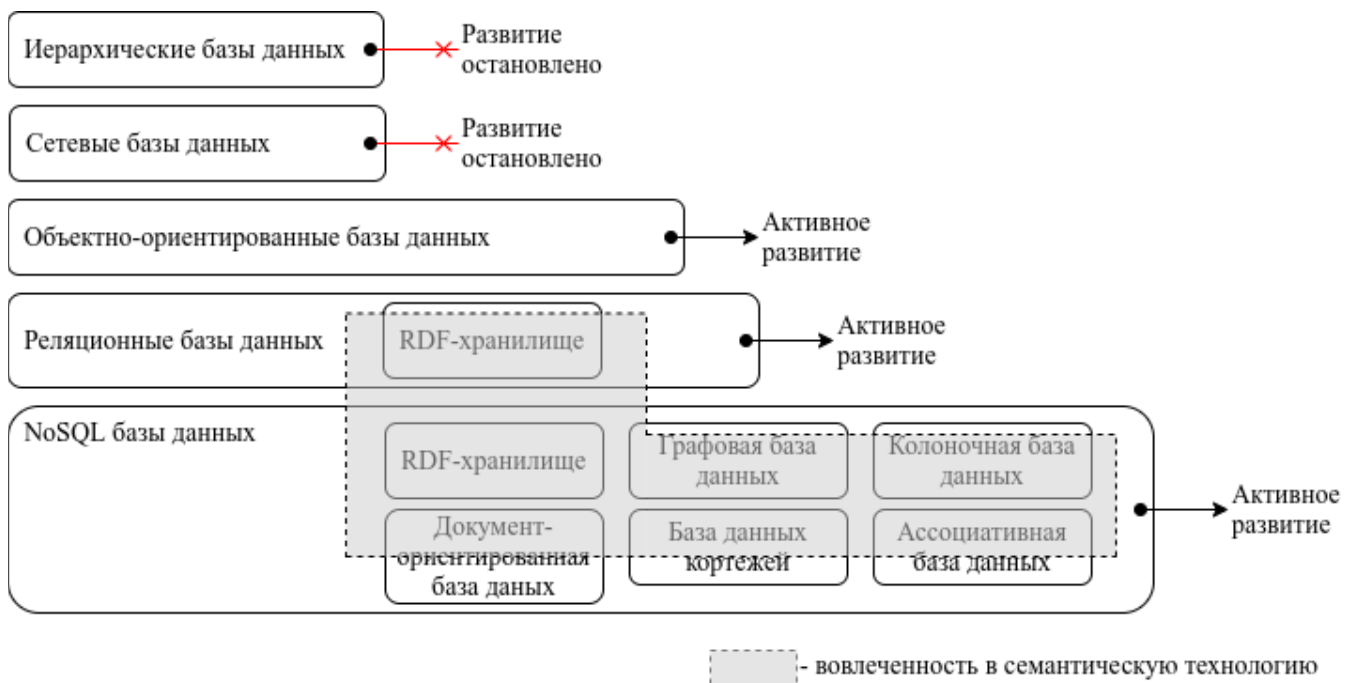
Иерархические базы данных

Развитие остановлено

Сетевые базы данных

Развитие остановлено

Объектно-ориентированные базы данных

Активное развитие

Реляционные базы данных

RDF-хранилище

Активное развитие

NoSQL базы данных

RDF-хранилище

Графовая база данных

Колоночная база данных

Документ-ориентированная база даных

База данных кортежей

Ассоциативная база данных

Активное развитие

- вовлеченность в семантическую технологию